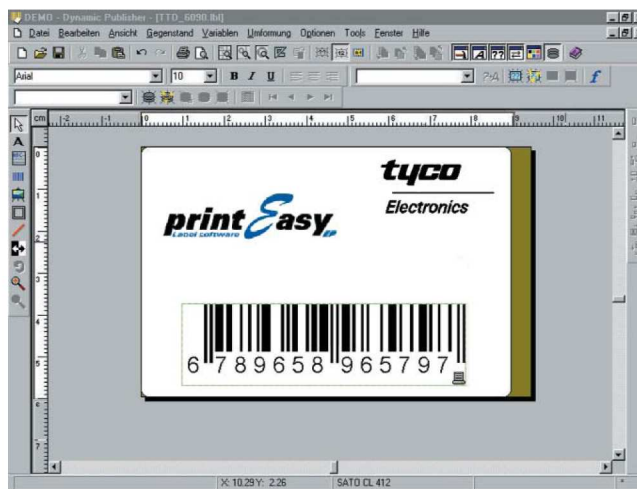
DEMO - Dynamic Publisher - [TTD_6090.lbl]

Datei Bearbeiten Ansicht Gegenstand Variablen Umformung Optionen Tools Fenster Hilfe

Arial 10 B I U

cm 2 1 0 1 2 3 4 5 6 7 8 9 10 11

printEasy
Label software

tyco
Electronics

6 789658 965797

X: 10.29 Y: 2.26 SATO CL 412